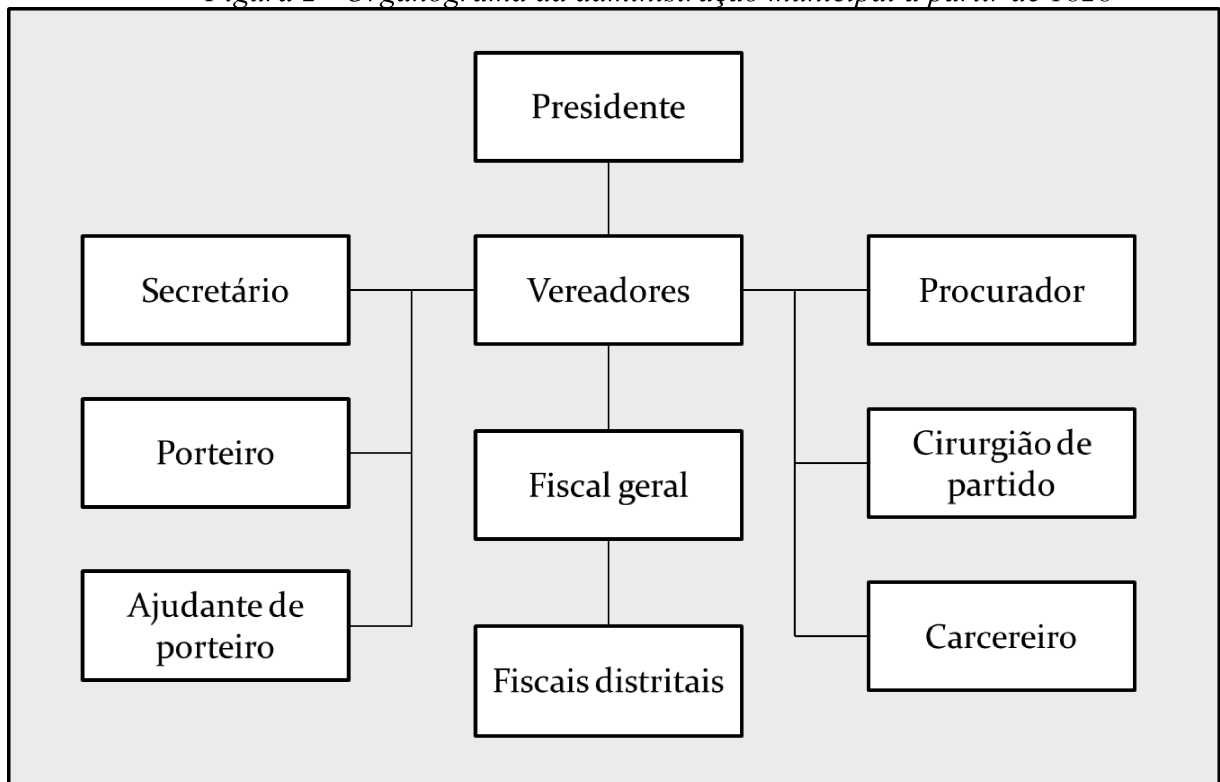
Figura 2 – Organograma da administração municipal a partir de 1828

Presidente

Secretário

Vereadores

Procurador

Porteiro

Fiscal geral

Cirurgião de partido

Ajudante de porteiro

Fiscais distritais

Carcereiro